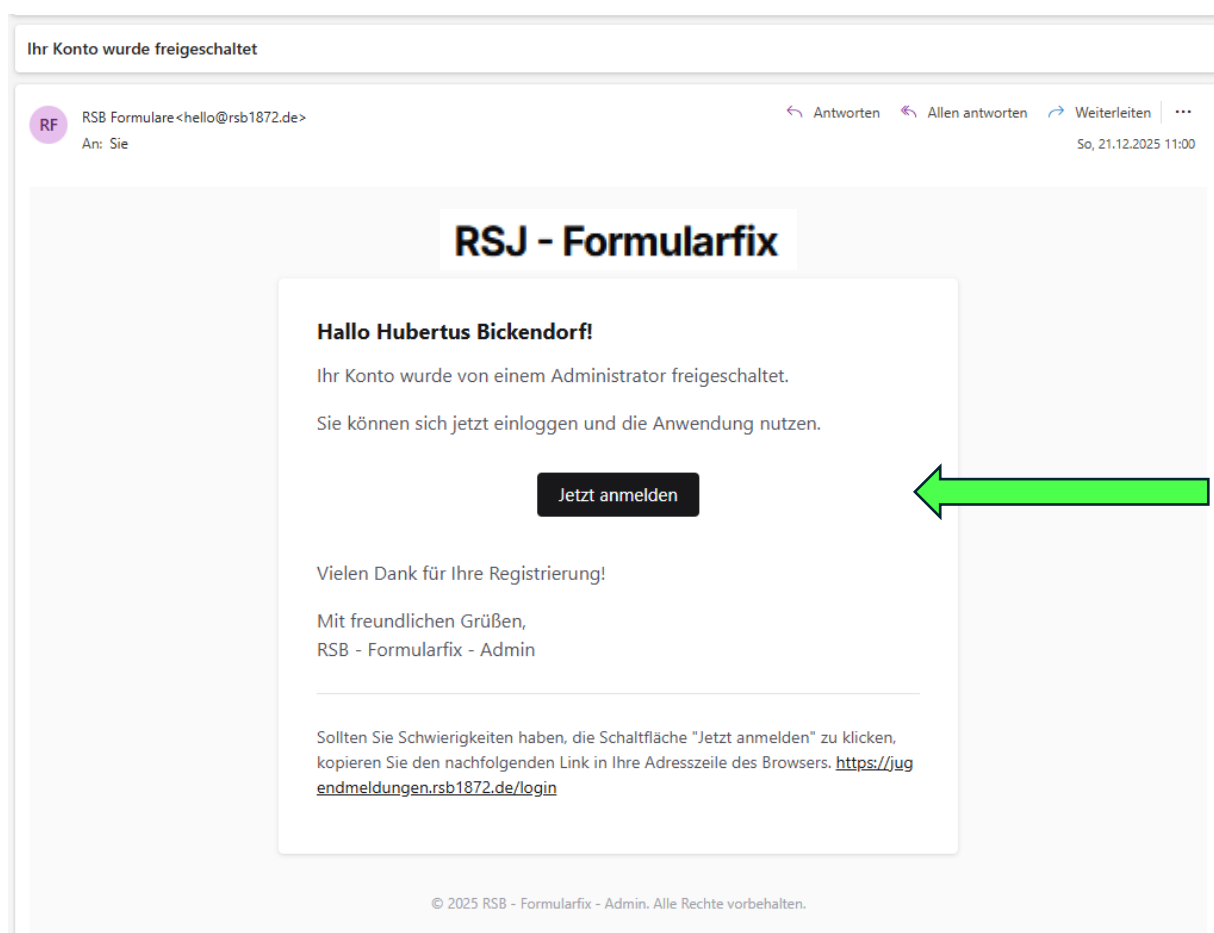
Ihr Konto wurde freigeschaltet

RF

RSB Formulare<hello@rsb1872.de>

An: Sie

Antworten Allen antworten Weiterleiten ···

So, 21.12.2025 11:00

RSJ - Formularfix

Hallo Hubertus Bickendorf!

Ihr Konto wurde von einem Administrator freigeschaltet.

Sie können sich jetzt einloggen und die Anwendung nutzen.

Jetzt anmelden

Vielen Dank für Ihre Registrierung!

Mit freundlichen Grüßen,
RSB - Formularfix - Admin

Sollten Sie Schwierigkeiten haben, die Schaltfläche "Jetzt anmelden" zu klicken, kopieren Sie den nachfolgenden Link in Ihre Adresszeile des Browsers. https://jugendmeldungen.rsb1872.de/login

© 2025 RSB - Formularfix - Admin. Alle Rechte vorbehalten.